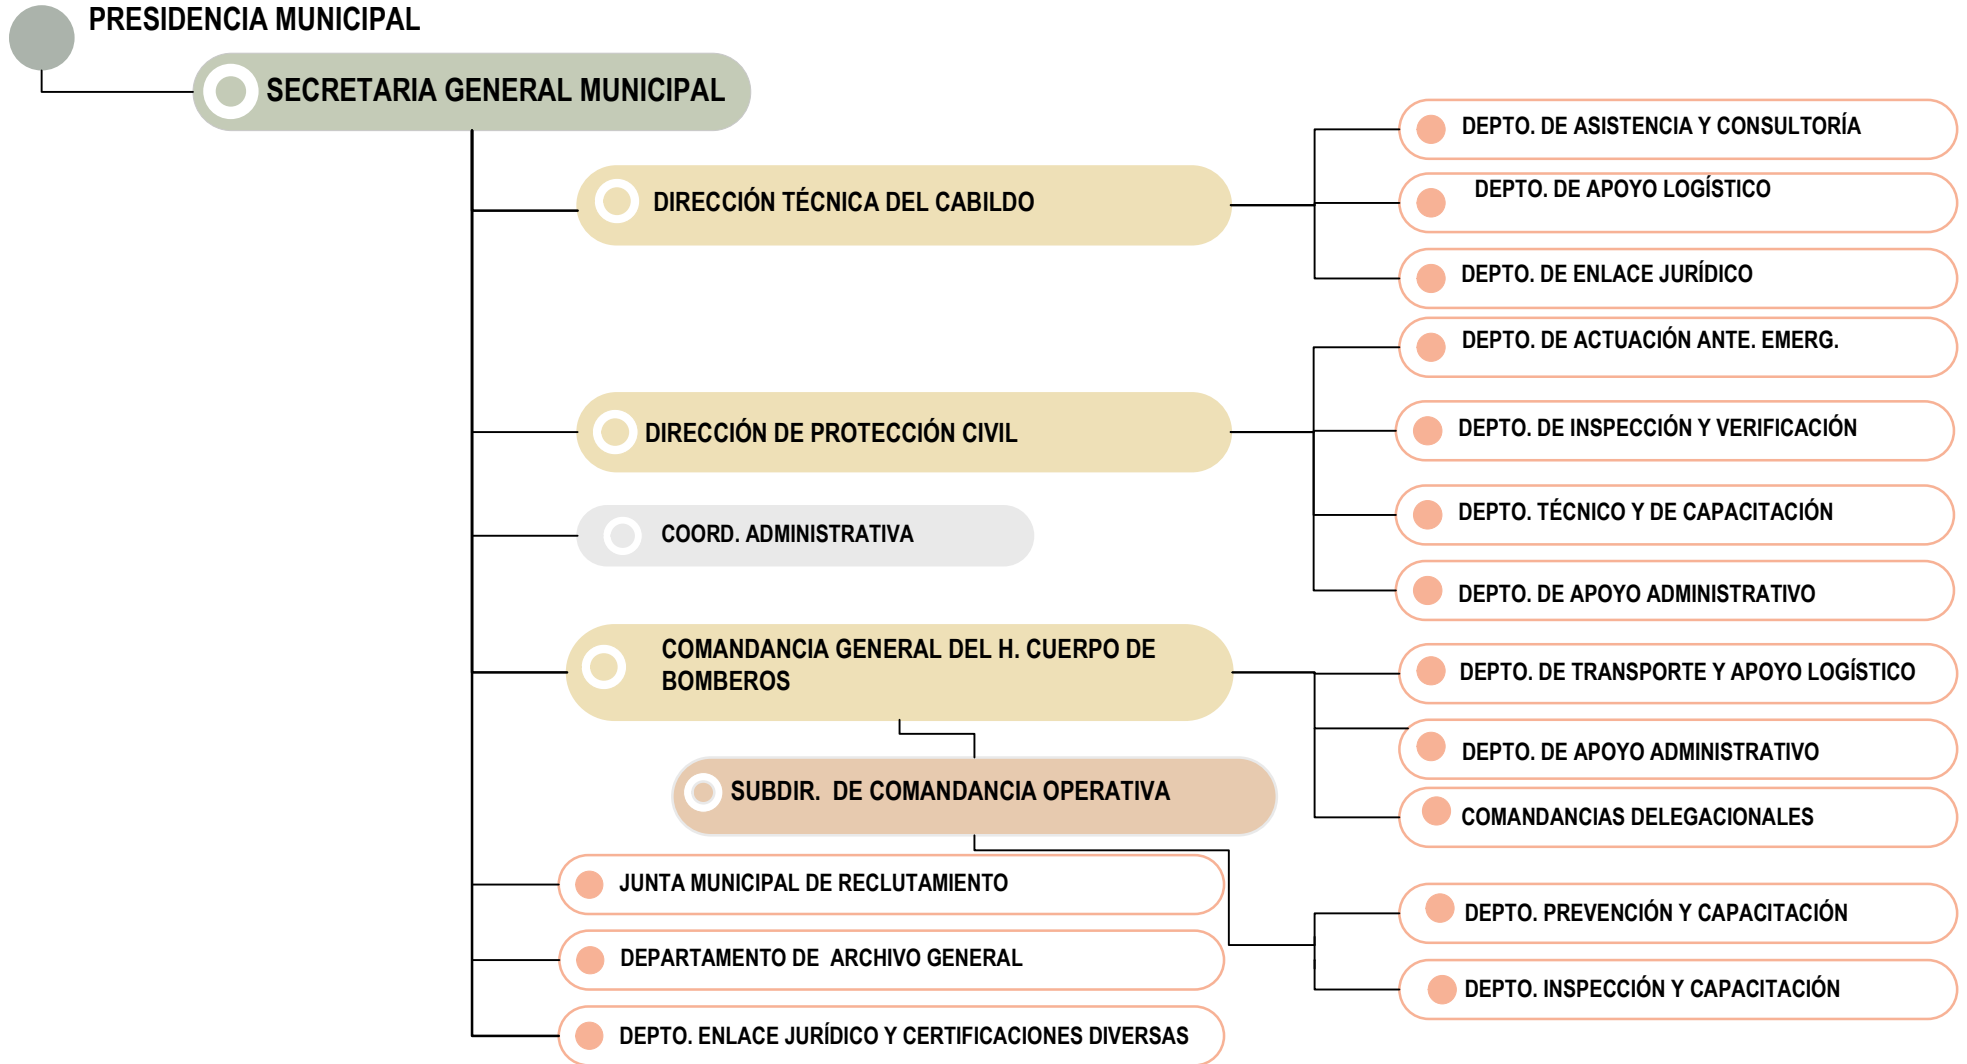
PRESIDENCIA MUNICIPAL

SECRETARIA GENERAL MUNICIPAL

DIRECCIÓN TÉCNICA DEL CABILDO

DEPTO. DE ASISTENCIA Y CONSULTORÍA

DEPTO. DE APOYO LOGÍSTICO

DEPTO. DE ENLACE JURÍDICO

DIRECCIÓN DE PROTECCIÓN CIVIL

DEPTO. DE ACTUACIÓN ANTE. EMERG.

DEPTO. DE INSPECCIÓN Y VERIFICACIÓN

DEPTO. TÉCNICO Y DE CAPACITACIÓN

DEPTO. DE APOYO ADMINISTRATIVO

COORD. ADMINISTRATIVA

COMANDANCIA GENERAL DEL H. CUERPO DE BOMBEROS

DEPTO. DE TRANSPORTE Y APOYO LOGÍSTICO

DEPTO. DE APOYO ADMINISTRATIVO

COMANDANCIAS DELEGACIONALES

SUBDIR. DE COMANDANCIA OPERATIVA

DEPTO. PREVENCIÓN Y CAPACITACIÓN

DEPTO. INSPECCIÓN Y CAPACITACIÓN

JUNTA MUNICIPAL DE RECLUTAMIENTO

DEPARTAMENTO DE ARCHIVO GENERAL

DEPTO. ENLACE JURÍDICO Y CERTIFICACIONES DIVERSAS